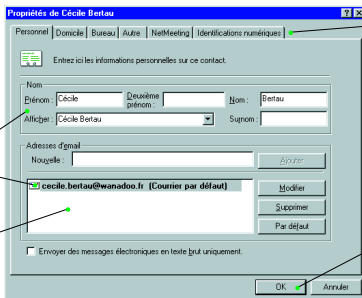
Propriétés de Cécile Bertau

?

Personnel | Domicile | Bureau | Autre | NetMeeting | Identifications numériques

Entrez ici les informations personnelles sur ce contact.

Nom

Prénom : Cécile

Deuxième prénom :

Nom : Bertau

Afficher : Cécile Bertau

Surnom :

Adresses d'email

Nouvelle :

Ajouter

cecile.bertau@wanadoo.fr (Courrier par défaut)

Modifier

Supprimer

Par défaut

Envoyer des messages électroniques en texte brut uniquement.

OK

Annuler